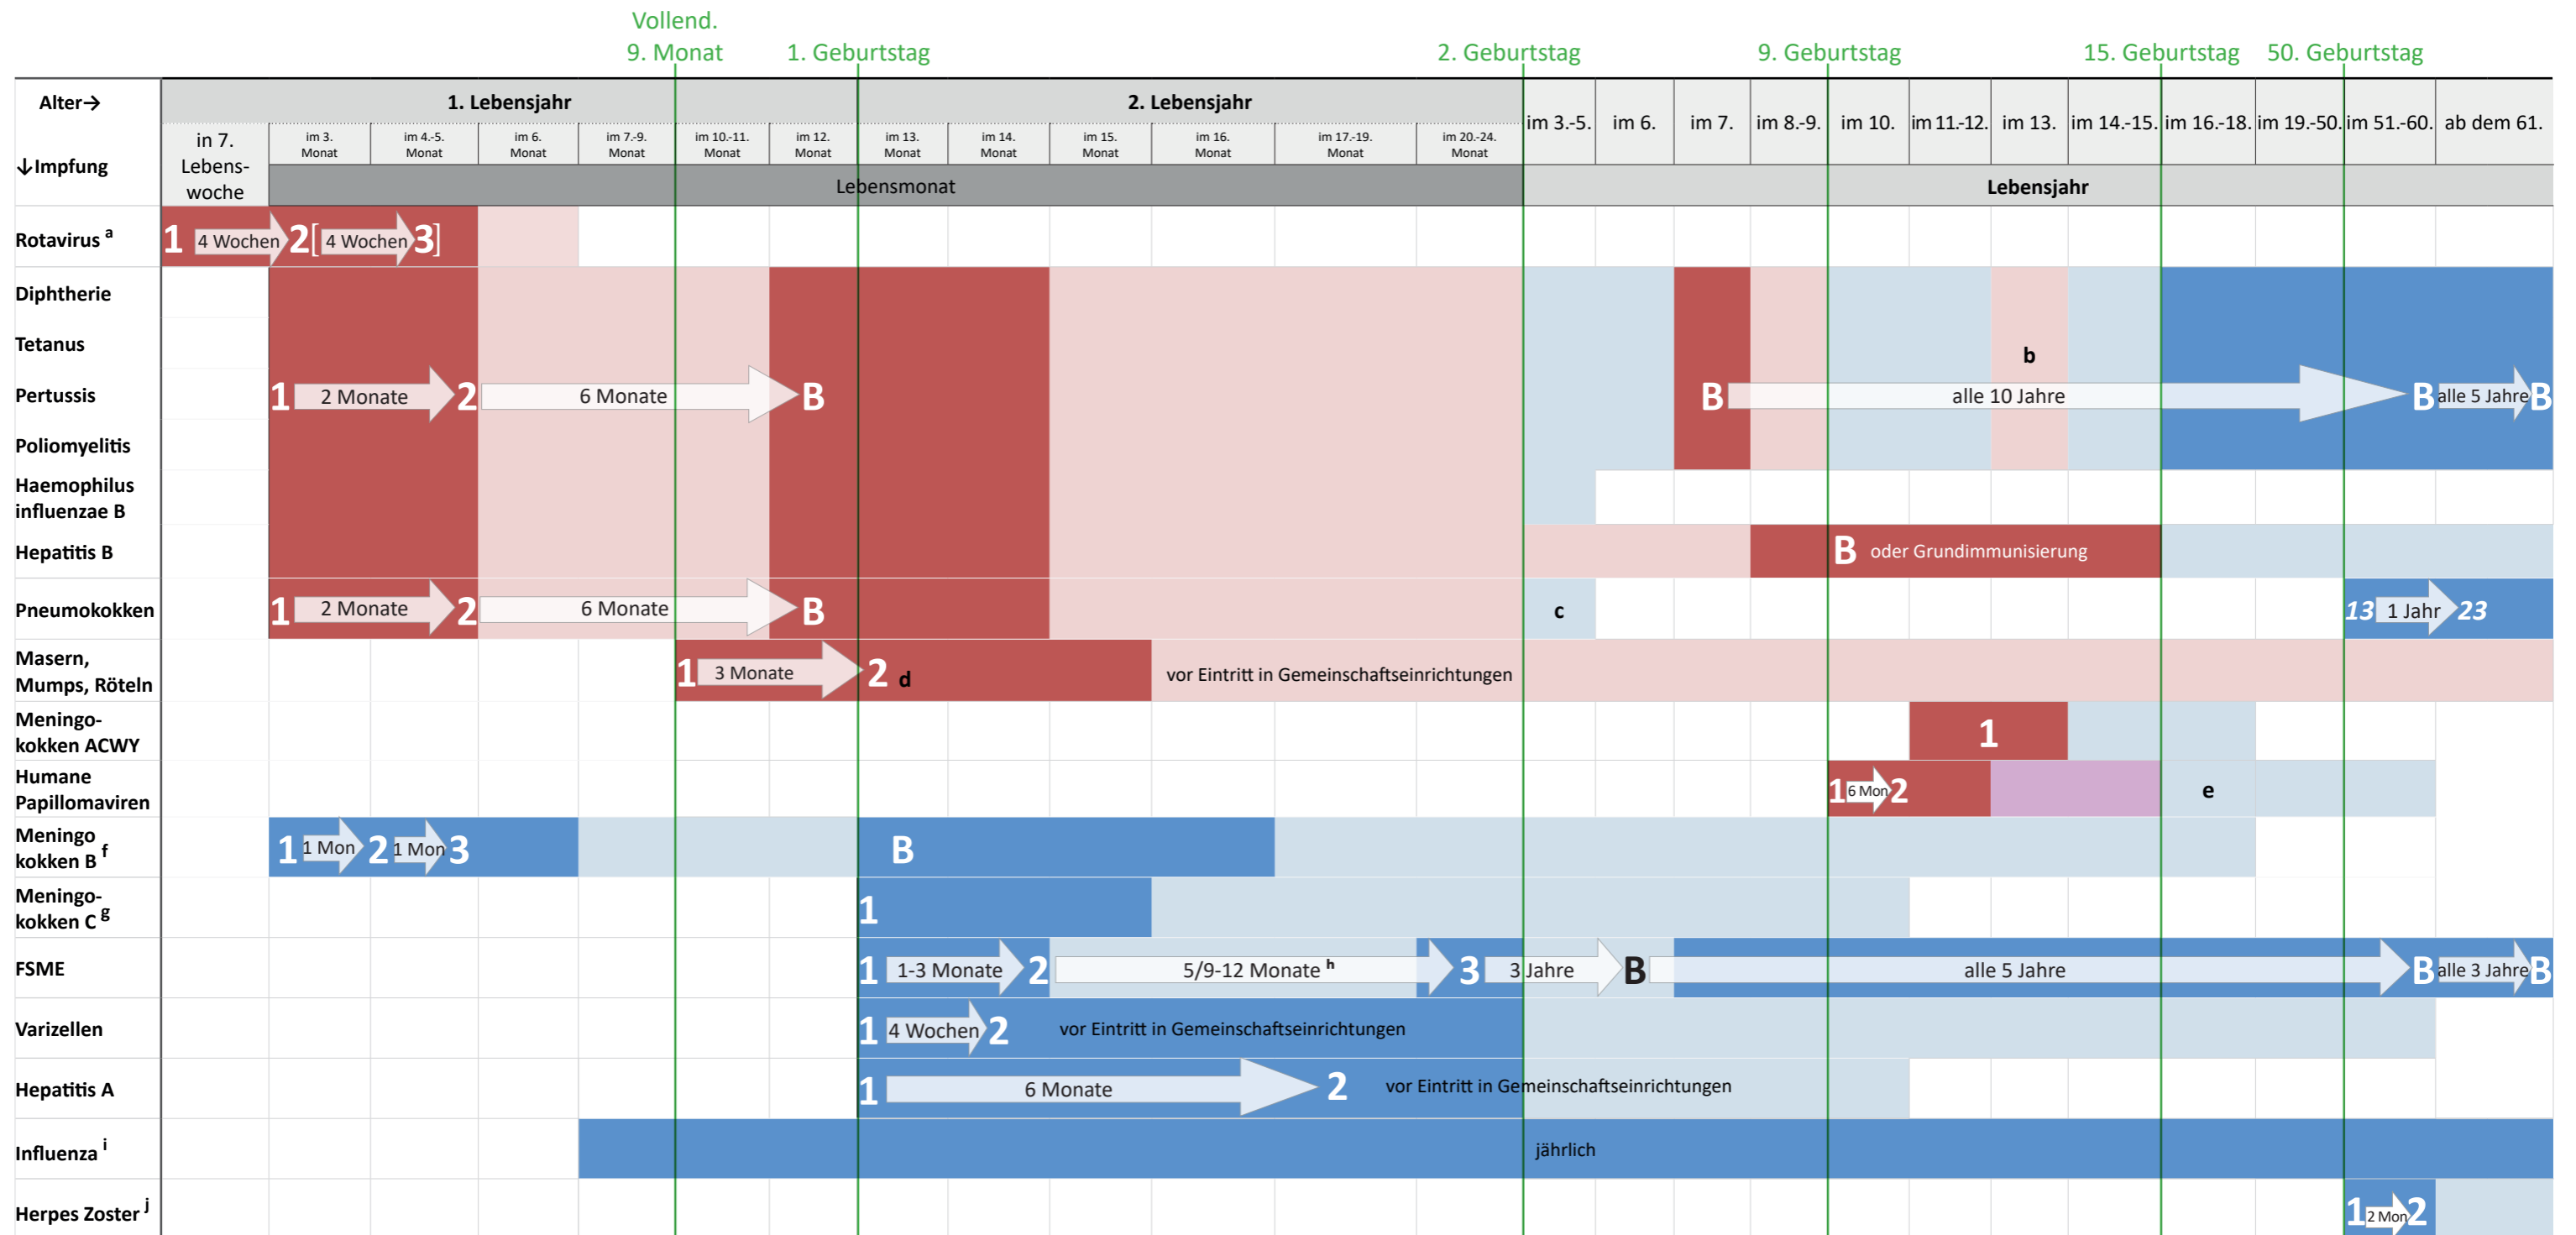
Vollend. 9. Monat | 1. Geburtstag | 2. Geburtstag | 9. Geburtstag | 15. Geburtstag | 50. Geburtstag

| Alter→ ↓Impfung | in 7. Lebenswoche | im 3. Monat | im 4.-5. Monat | im 6. Monat | im 7.-9. Monat | im 10.-11. Monat | im 12. Monat | im 13. Monat | im 14. Monat | im 15. Monat | im 16. Monat | im 17.-19. Monat | im 20.-24. Monat | im 3.-5. | im 6. | im 7. | im 8.-9. | im 10. | im 11.-12. | im 13. | im 14.-15. | im 16.-18. | im 19.-50. | im 51.-60. | ab dem 61. |
|---|---|---|---|---|---|---|---|---|---|---|---|---|---|---|---|---|---|---|---|---|---|---|---|---|---|

1. Lebensjahr | 2. Lebensjahr | Lebensmonat | Lebensjahr

Rotavirus $^a$: 1 4 Wochen 2 [4 Wochen 3]

Diphtherie, Tetanus, Pertussis, Poliomyelitis, Haemophilus influenzae B, Hepatitis B: 1 2 Monate 2 6 Monate B | B alle 10 Jahre B alle 5 Jahre B | b | B oder Grundimmunisierung

Pneumokokken: 1 2 Monate 2 6 Monate B | c | 13 1 Jahr 23

Masern, Mumps, Röteln: 1 3 Monate 2 d vor Eintritt in Gemeinschaftseinrichtungen

Meningokokken ACWY: 1

Humane Papillomaviren: 1 6 Mon 2 | e

Meningo kokken B $^f$: 1 1 Mon 2 1 Mon 3 | B

Meningokokken C $^g$: 1

FSME: 1 1-3 Monate 2 5/9-12 Monate $^h$ 3 3 Jahre B alle 5 Jahre B alle 3 Jahre B

Varizellen: 1 4 Wochen 2 vor Eintritt in Gemeinschaftseinrichtungen

Hepatitis A: 1 6 Monate 2 vor Eintritt in Gemeinschaftseinrichtungen

Influenza $^i$: jährlich

Herpes Zoster $^j$: 1 2 Mon 2